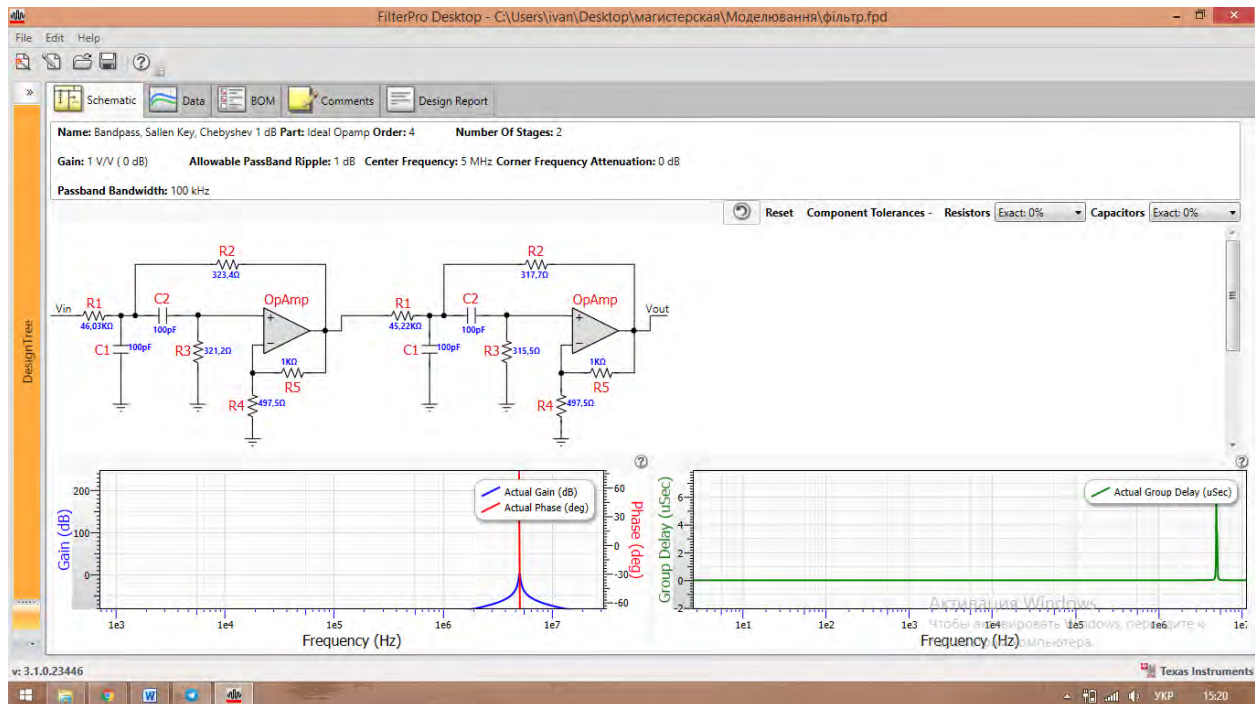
FilterPro Desktop - C:\Users\ivan\Desktop\магистерская\Моделювання\фільтр.fpd

File Edit Help

Schematic | Data | BOM | Comments | Design Report

DesignTree

**Name:** Bandpass, Sallen Key, Chebyshev 1 dB **Part:** Ideal Opamp **Order:** 4 **Number Of Stages:** 2

**Gain:** 1 V/V ( 0 dB) **Allowable PassBand Ripple:** 1 dB **Center Frequency:** 5 MHz **Corner Frequency Attenuation:** 0 dB

**Passband Bandwidth:** 100 kHz

Reset Component Tolerances - Resistors Exact: 0% Capacitors Exact: 0%

R2
323,4Ω
Vin R1
46,03KΩ
C2
100pF
OpAmp
C1 100pF
R3 321,2Ω
1KΩ
R5
R4 497,5Ω

R2
317,7Ω
R1
45,22KΩ
C2
100pF
OpAmp
Vout
C1 100pF
R3 315,5Ω
1KΩ
R5
R4 497,5Ω

Actual Gain (dB)
Actual Phase (deg)
Gain (dB)
200
100
0
Phase (deg)
60
30
0
-30
-60
1e3 1e4 1e5 1e6 1e7
Frequency (Hz)

Actual Group Delay (uSec)
Group Delay (uSec)
6
4
2
0
-2
1e1 1e2 1e3 1e4 1e5 1e6 1e7
Frequency (Hz)

Активация Windows
Чтобы активировать Windows, перейдите к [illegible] компьютера.

v: 3.1.0.23446
Texas Instruments

УКР 15:20